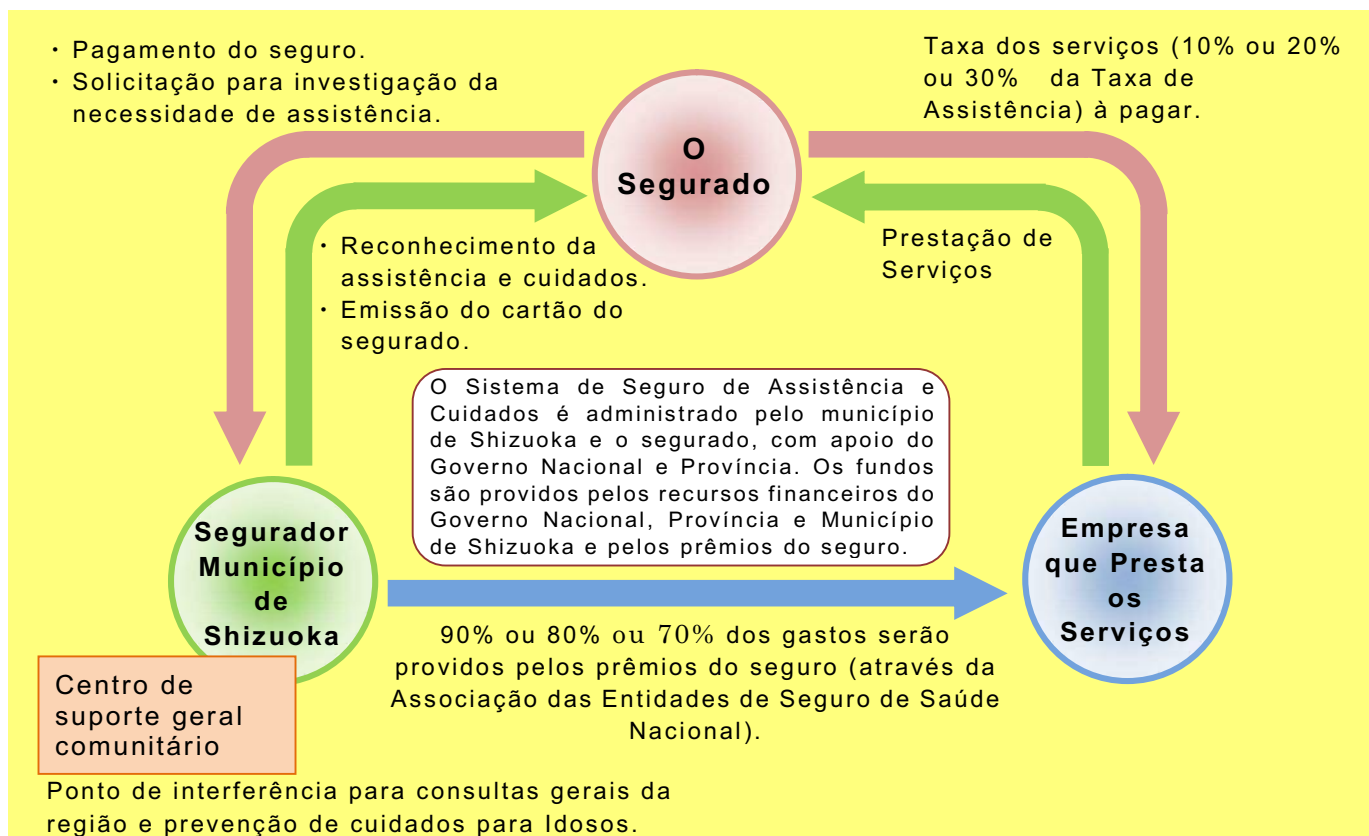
・Pagamento do seguro.
・Solicitação para investigação da necessidade de assistência.

Taxa dos serviços (10% ou 20% ou 30% da Taxa de Assistência) à pagar.

O Segurado

・Reconhecimento da assistência e cuidados.
・Emissão do cartão do segurado.

Prestação de Serviços

O Sistema de Seguro de Assistência e Cuidados é administrado pelo município de Shizuoka e o segurado, com apoio do Governo Nacional e Província. Os fundos são providos pelos recursos financeiros do Governo Nacional, Província e Município de Shizuoka e pelos prêmios do seguro.

Segurador Município de Shizuoka

Empresa que Presta os Serviços

90% ou 80% ou 70% dos gastos serão providos pelos prêmios do seguro (através da Associação das Entidades de Seguro de Saúde Nacional).

Centro de suporte geral comunitário

Ponto de interferência para consultas gerais da região e prevenção de cuidados para Idosos.